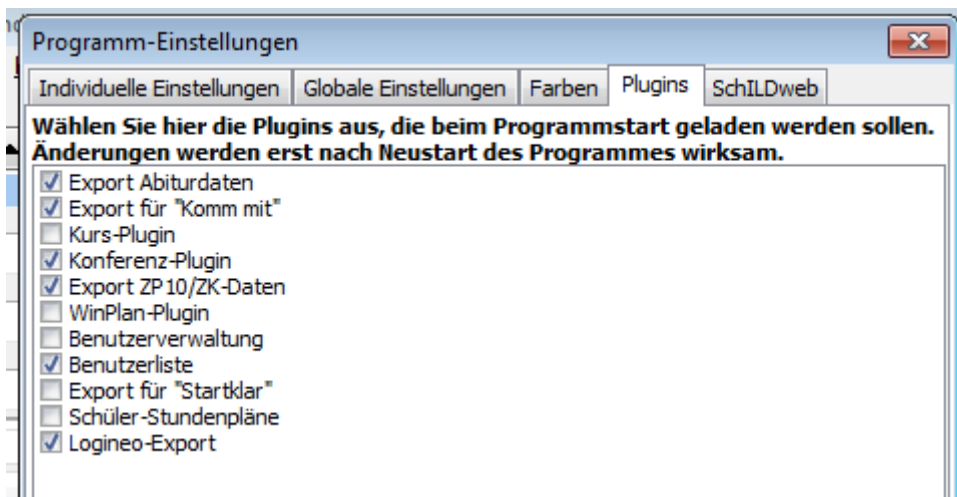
Programm-Einstellungen

Individuelle Einstellungen | Globale Einstellungen | Farben | Plugins | SchILDweb

Wählen Sie hier die Plugins aus, die beim Programmstart geladen werden sollen. Änderungen werden erst nach Neustart des Programmes wirksam.

☑ Export Abiturdaten
☑ Export für "Komm mit"
☐ Kurs-Plugin
☑ Konferenz-Plugin
☑ Export ZP10/ZK-Daten
☐ WinPlan-Plugin
☐ Benutzerverwaltung
☑ Benutzerliste
☐ Export für "Startklar"
☐ Schüler-Stundenpläne
☑ Logineo-Export